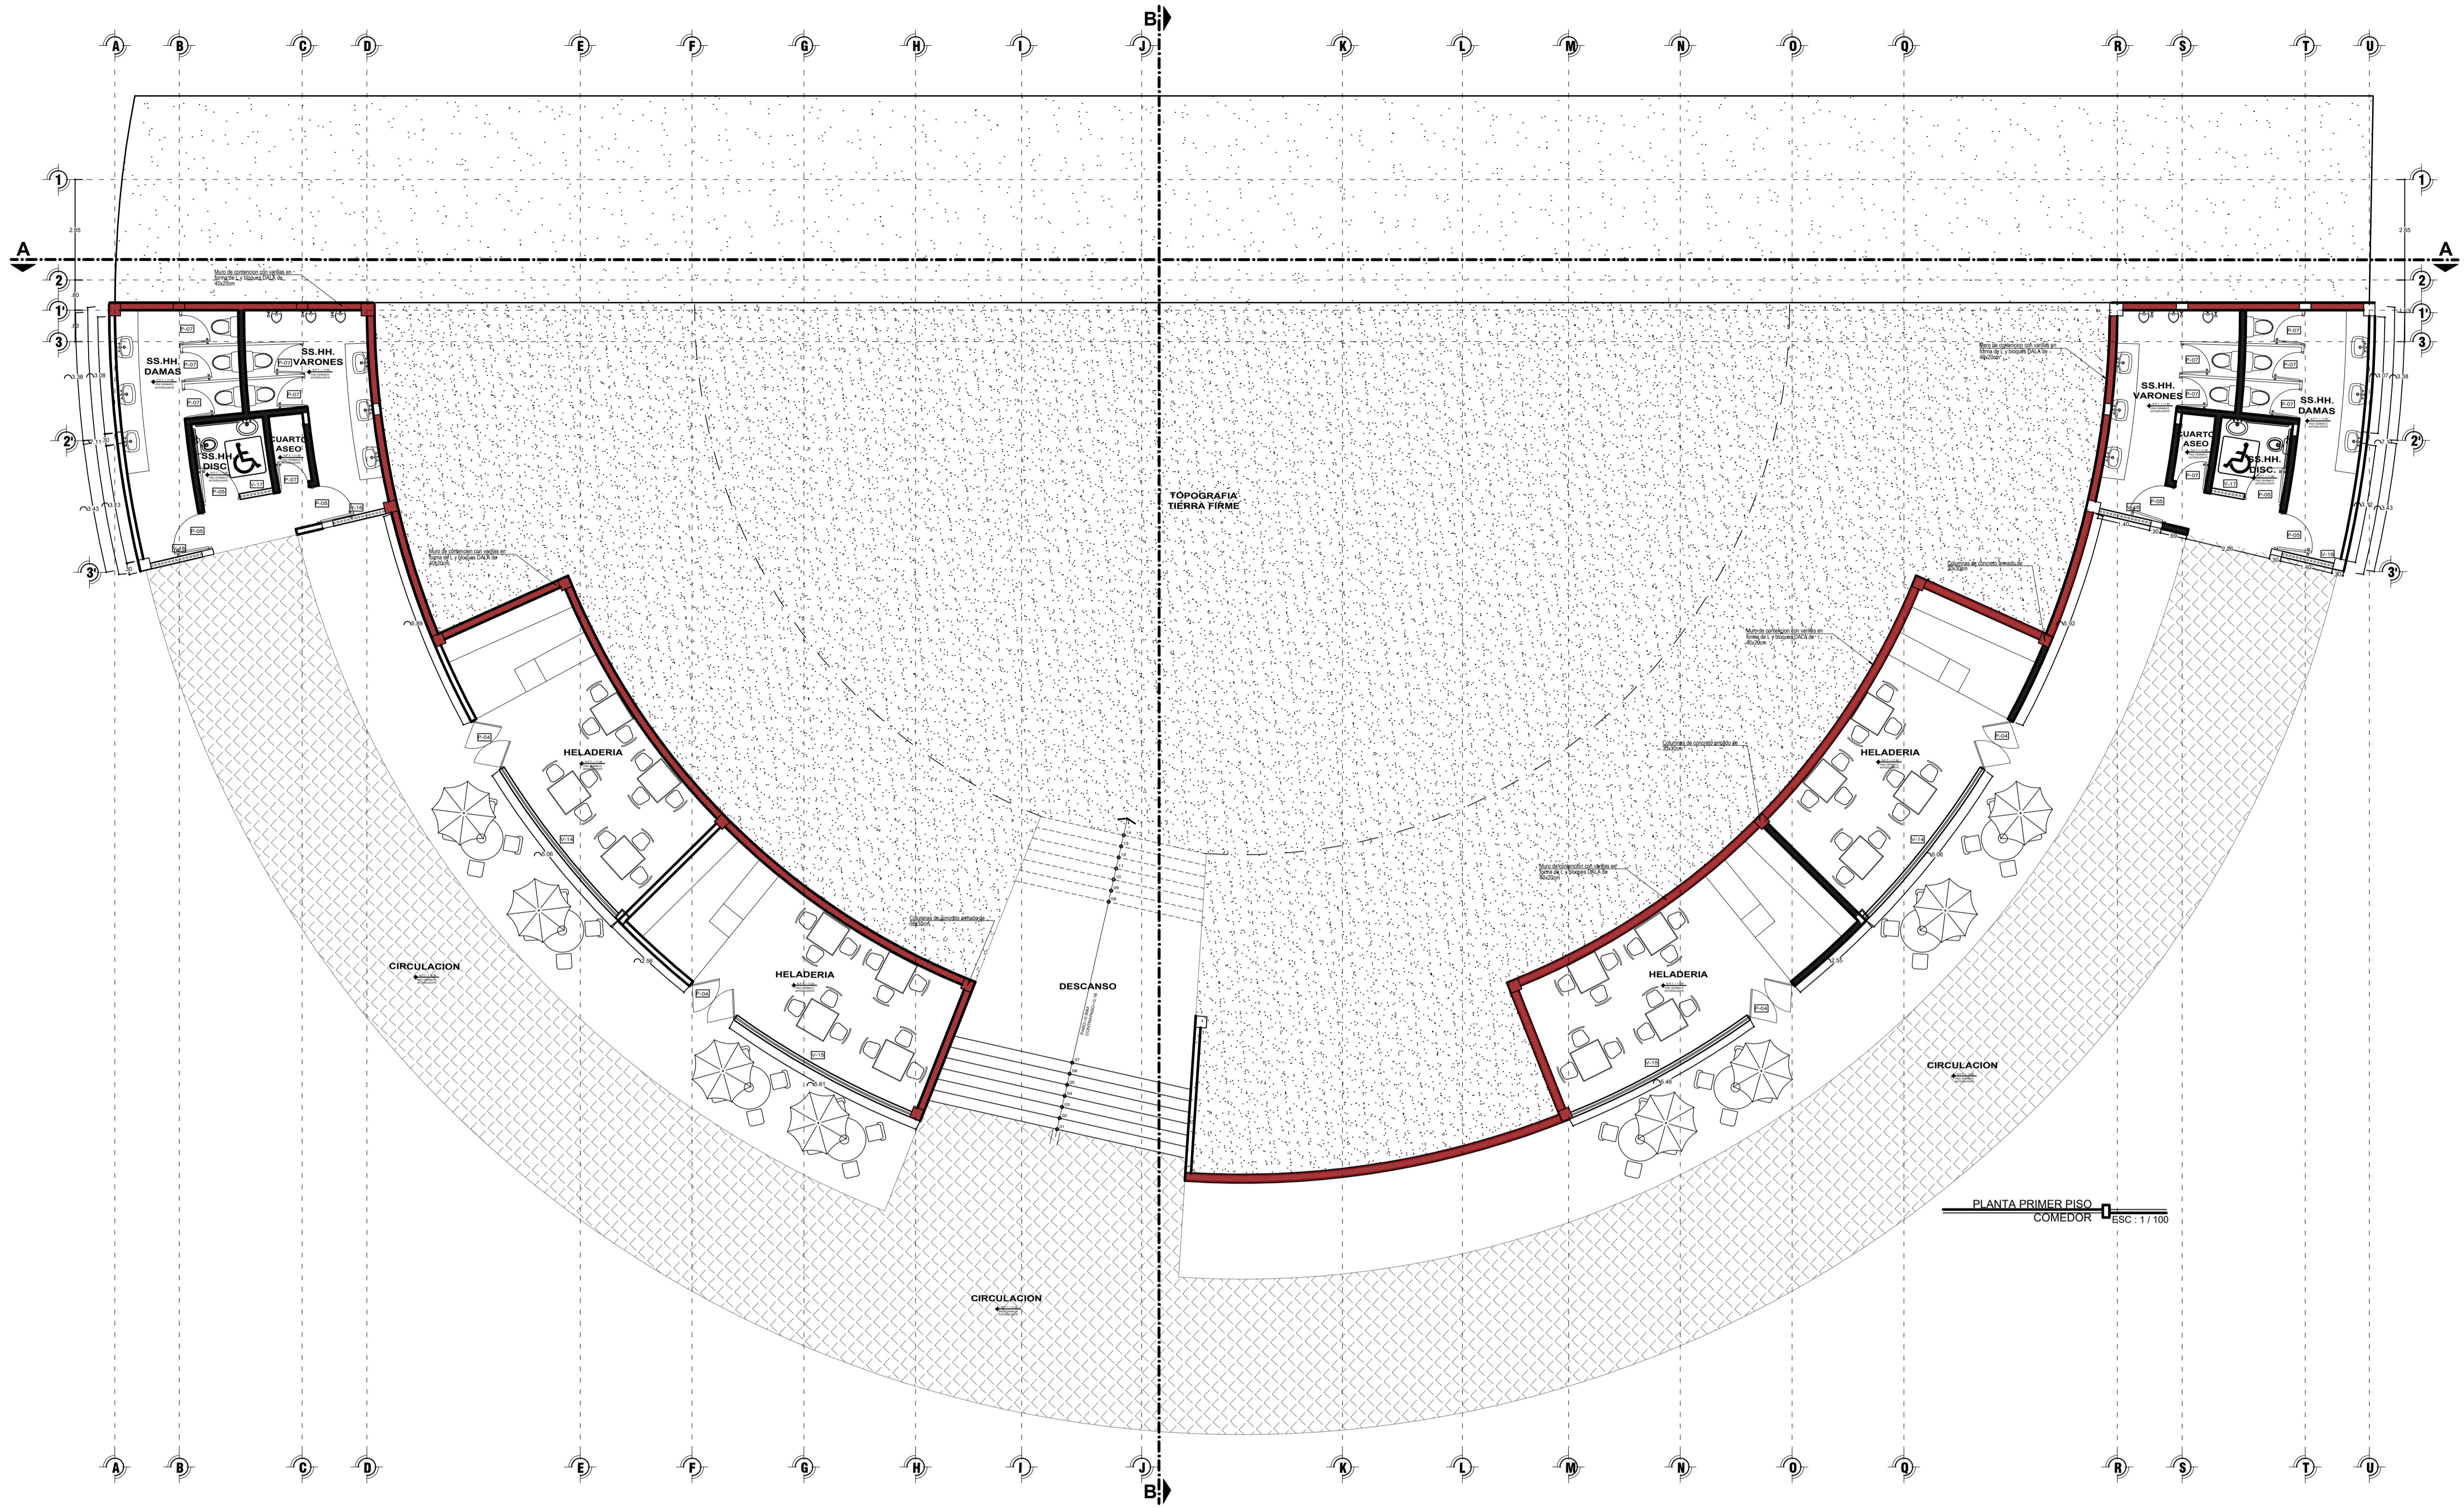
B

A B C D E F G H I J K L M N O Q R S T U

1
A
2
1'
3
2'
3'

Muro de contencion con varillas en forma de L y bloques DALA de 40x20cm

SS.HH. DAMAS
SS.HH. VARONES
SS.HH. DISC.
CUARTO ASEO

P-07
P-05
P-06
V-17
V-16

TOPOGRAFIA TIERRA FIRME

Muro de contencion con varillas en forma de L y bloques DALA de 40x20cm

HELADERIA
HELADERIA
DESCANSO
CIRCULACION
CIRCULACION
CIRCULACION

P-04
V-14
V-15

Columnas de concreto armado de 40x30cm

SS.HH. VARONES
SS.HH. DAMAS
SS.HH. DISC.
CUARTO ASEO

HELADERIA
HELADERIA

PLANTA PRIMER PISO
COMEDOR
ESC : 1 / 100

A B C D E F G H I J K L M N O Q R S T U
B